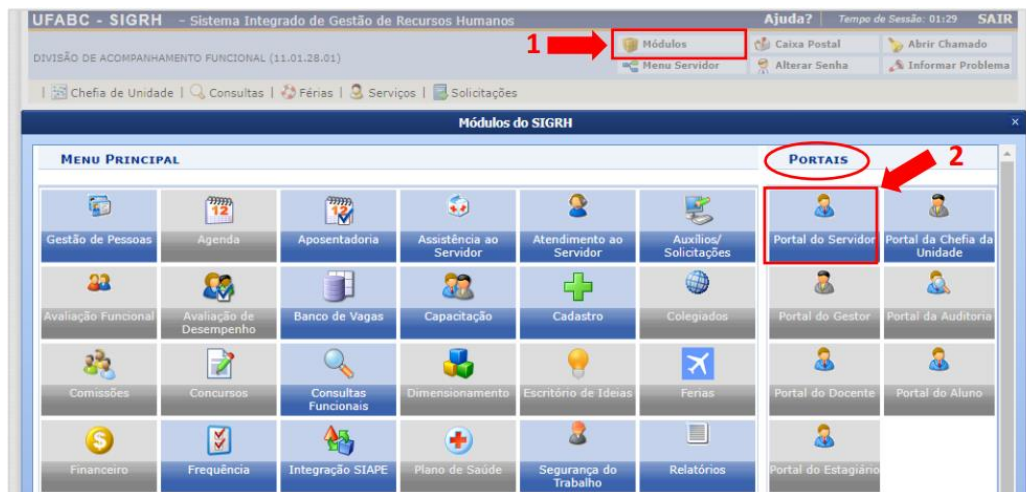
UFABC - SIGRH - Sistema Integrado de Gestão de Recursos Humanos

Ajuda? Tempo de Sessão: 01:29 SAIR

DIVISÃO DE ACOMPANHAMENTO FUNCIONAL (11.01.28.01)

1

Módulos
Menu Servidor
Caixa Postal
Alterar Senha
Abrir Chamado
Informar Problema

| Chefia de Unidade | Consultas | Férias | Serviços | Solicitações

Módulos do SIGRH

MENU PRINCIPAL

PORTAIS

2

Gestão de Pessoas
Agenda
Aposentadoria
Assistência ao Servidor
Atendimento ao Servidor
Auxílios/ Solicitações
Portal do Servidor
Portal da Chefia da Unidade

Avaliação Funcional
Avaliação de Desempenho
Banco de Vagas
Capacitação
Cadastro
Colegiados
Portal do Gestor
Portal da Auditoria

Comissões
Concursos
Consultas Funcionais
Dimensionamento
Escritório de Ideias
Férias
Portal do Docente
Portal do Aluno

Financeiro
Frequência
Integração SIAPE
Plano de Saúde
Segurança do Trabalho
Relatórios
Portal do Estagiário